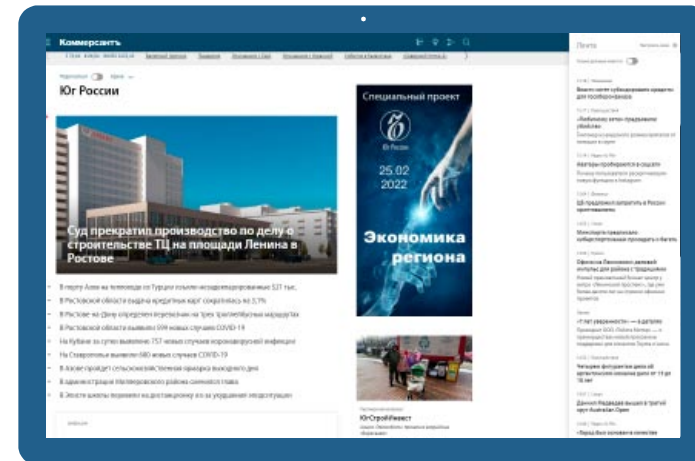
Коммерсантъ

Юг России

Суд прекратил производство по делу о строительстве ТЦ на площади Ленина в Ростове

В порту Азов на теплоходе из Турции изъяли незадекларированные $521$ тыс.
В Ростовской области выдача кредитных карт сократилась на $0,7\%$
В Ростове на сбор определят перевозчиков на трех троллейбусных маршрутах
В Ростовской области выявили $699$ новых случаев COVID-19
На Кубани за сутки выявили $757$ новых случаев коронавирусной инфекции
На Ставрополье выявили $680$ новых случаев COVID-19
В Азове пройдет сельскохозяйственная ярмарка выходного дня
В администрации Матвеево-Курганского района сменился глава
В Элисте школы перевели на дистанционку из-за угрозы эпидемии

Специальный проект
Юг России
25.02
2022
Экономика региона

ЮгСтройИнвест

Лента
Вложили счета субсидирования кредитов для газификации
«Любимому сыну предложили убийство»
Мастера пробираются в ощупь
Ш-продуктов запретить в России протестировали
Офисы на Левобережье ростовских районах
«У нас уверенности» — в детскую
Чемпион ростовских дней
Данияил Медведев вышел в третий круг Australian Open